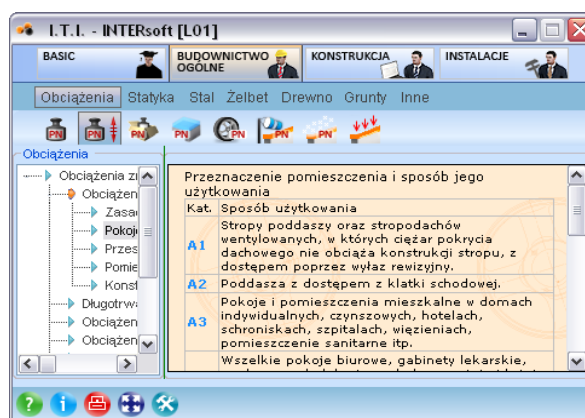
I.T.I. - INTERsoft [L01]

BASIC
BUDOWNICTWO OGÓLNE
KONSTRUKCJA
INSTALACJE

Obciążenia Statyka Stal Żelbet Drewno Grunty Inne

PN PN PN PN PN PN PN

Obciążenia

Obciążenia zi
Obciążen
Zasad
Pokoje
Przes
Pomie
Konst
Długotrwa
Obciążen
Obciążen

Przeznaczenie pomieszczenia i sposób jego użytkowania

| Kat. | Sposób użytkowania |
|---|---|
| A1 | Stropy poddaszy oraz stropodachów wentylowanych, w których ciężar pokrycia dachowego nie obciąża konstrukcji stropu, z dostępem poprzez wyłaz rewizyjny. |
| A2 | Poddasza z dostępem z klatki schodowej. |
| A3 | Pokoje i pomieszczenia mieszkalne w domach indywidualnych, czynszowych, hotelach, schroniskach, szpitalach, więzieniach, pomieszczenie sanitarne itp. |
| | Wszelkie pokoje biurowe, gabinety lekarskie, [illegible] |